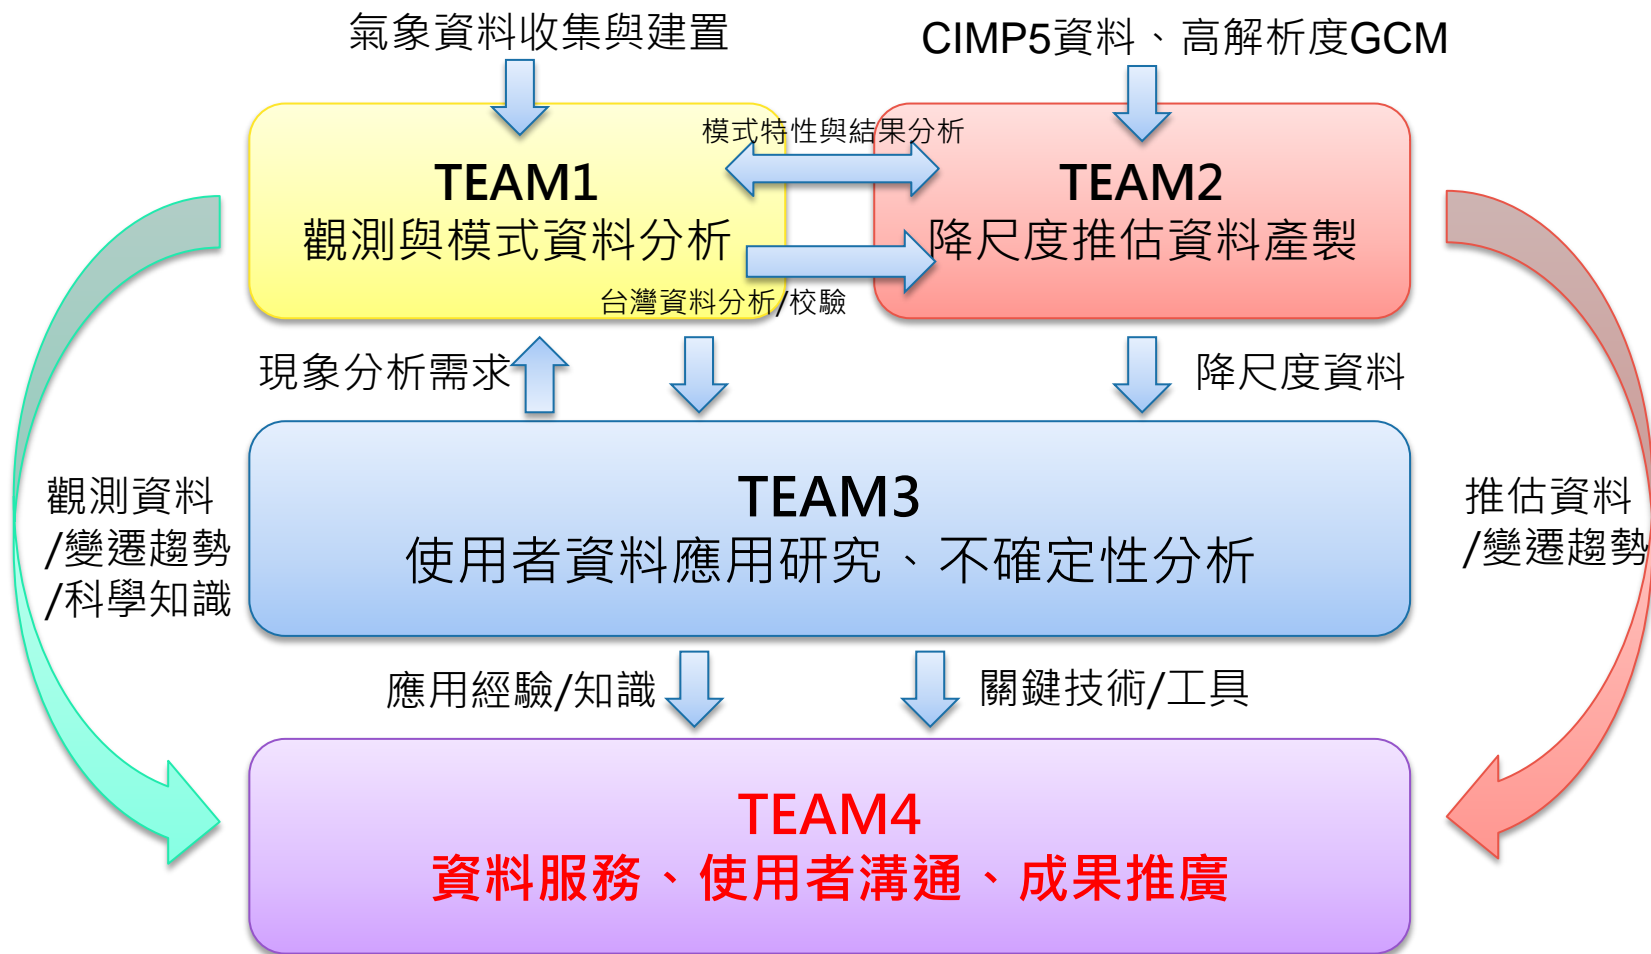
氣象資料收集與建置

CIMP5資料、高解析度GCM

模式特性與結果分析

TEAM1
觀測與模式資料分析

TEAM2
降尺度推估資料產製

台灣資料分析/校驗

現象分析需求

降尺度資料

觀測資料
/變遷趨勢
/科學知識

TEAM3
使用者資料應用研究、不確定性分析

推估資料
/變遷趨勢

應用經驗/知識

關鍵技術/工具

TEAM4
資料服務、使用者溝通、成果推廣